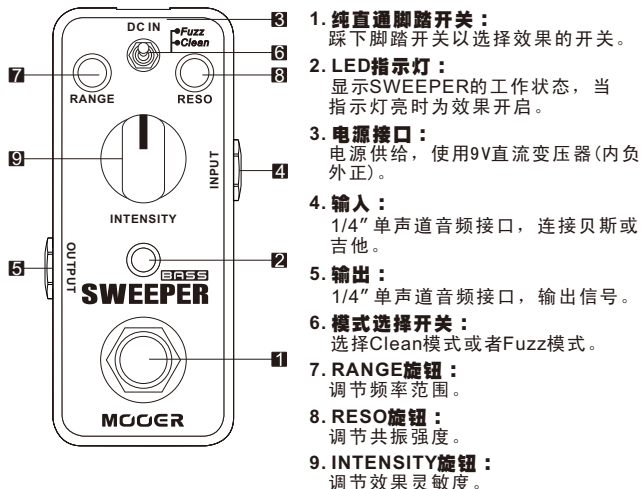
DC IN
Fuzz
Clean
RANGE
RESO
INPUT
INTENSITY
OUTPUT
BASS
SWEEPER
MOOER
3
6
7
8
9
4
5
2
1

1. 纯直通脚踏开关：
踩下脚踏开关以选择效果的开关。

2. LED指示灯：
显示SWEEPER的工作状态，当指示灯亮时为效果开启。

3. 电源接口：
电源供给，使用9V直流变压器(内负外正)。

4. 输入：
1/4″单声道音频接口，连接贝斯或吉他。

5. 输出：
1/4″单声道音频接口，输出信号。

6. 模式选择开关：
选择Clean模式或者Fuzz模式。

7. RANGE旋钮：
调节频率范围。

8. RESO旋钮：
调节共振强度。

9. INTENSITY旋钮：
调节效果灵敏度。